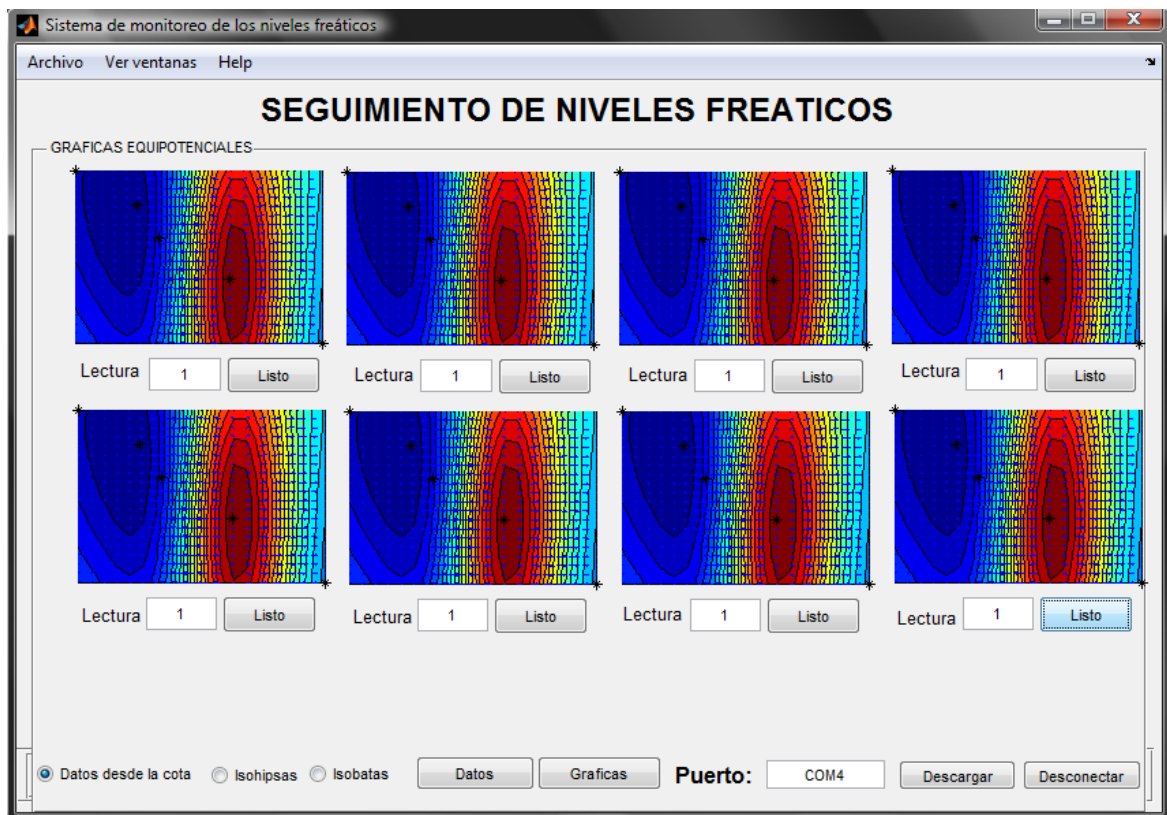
Sistema de monitoreo de los niveles freáticos

Archivo Ver ventanas Help

SEGUIMIENTO DE NIVELES FREATICOS

GRAFICAS EQUIPOTENCIALES

Lectura 1 Listo

Lectura 1 Listo

Lectura 1 Listo

Lectura 1 Listo

Lectura 1 Listo

Lectura 1 Listo

Lectura 1 Listo

Lectura 1 Listo

Datos desde la cota Isohipsas Isobatas Datos Graficas Puerto: COM4 Descargar Desconectar